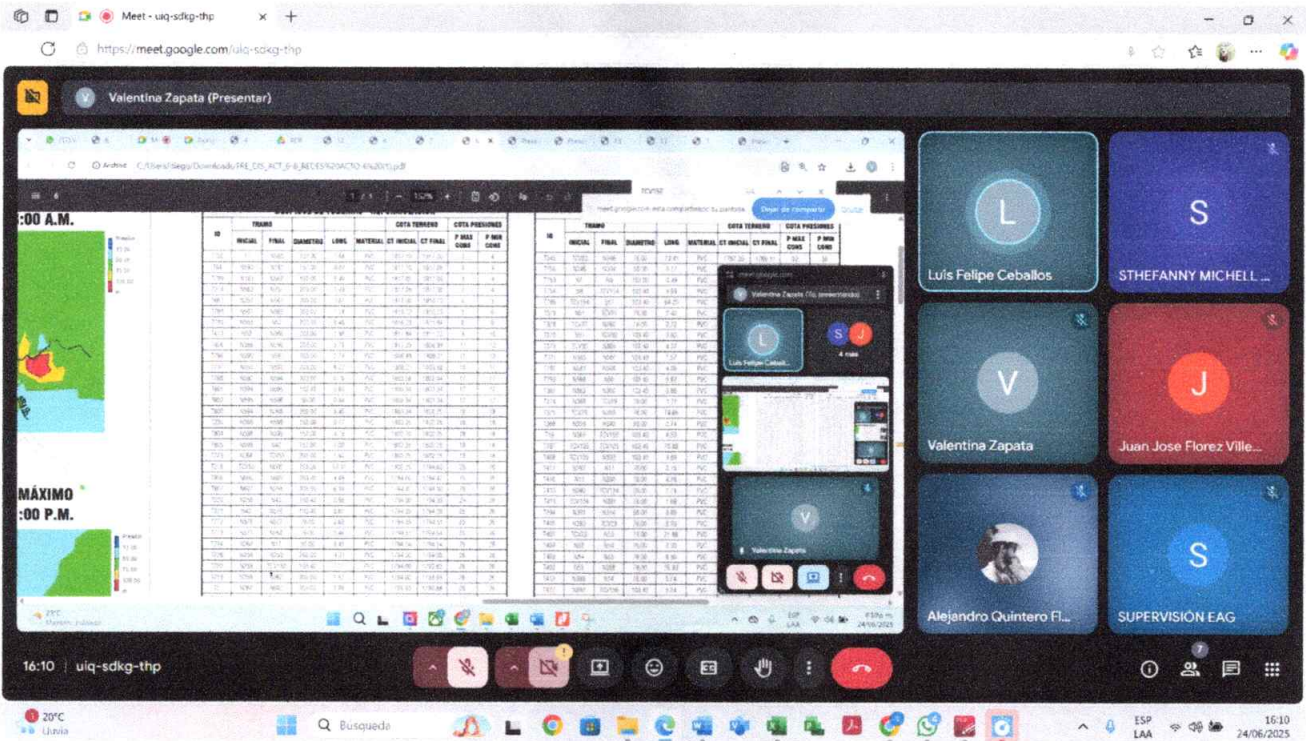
Meet - uiq-sdkg-thp

https://meet.google.com/uiq-sdkg-thp

Valentina Zapata (Presentar)

:00 A.M.

MÁXIMO
:00 P.M.

| ID | TRAMO INICIAL | TRAMO FINAL | DIAMETRO | LONG | MATERIAL | COTA TERRENO CT INICIAL | COTA TERRENO CT FINAL | COTA PRESIONES P MAX CONS | COTA PRESIONES P MIN CONS |
|---|---|---|---|---|---|---|---|---|---|
| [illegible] | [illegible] | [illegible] | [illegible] | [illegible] | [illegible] | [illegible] | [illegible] | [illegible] | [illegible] |

meet.google.com está compartiendo tu pantalla.

Dejar de compartir

Ocultar

Valentina Zapata (Tú, presentando)

Luis Felipe Ceballos

4 más

Valentina Zapata

Luís Felipe Ceballos

STHEFANNY MICHELL ...

Valentina Zapata

Juan Jose Florez Ville...

Alejandro Quintero Fl...

SUPERVISIÓN EAG

16:10 | uiq-sdkg-thp

7

20°C
Lluvia

Busqueda

ESP
LAA

16:10
24/06/2025